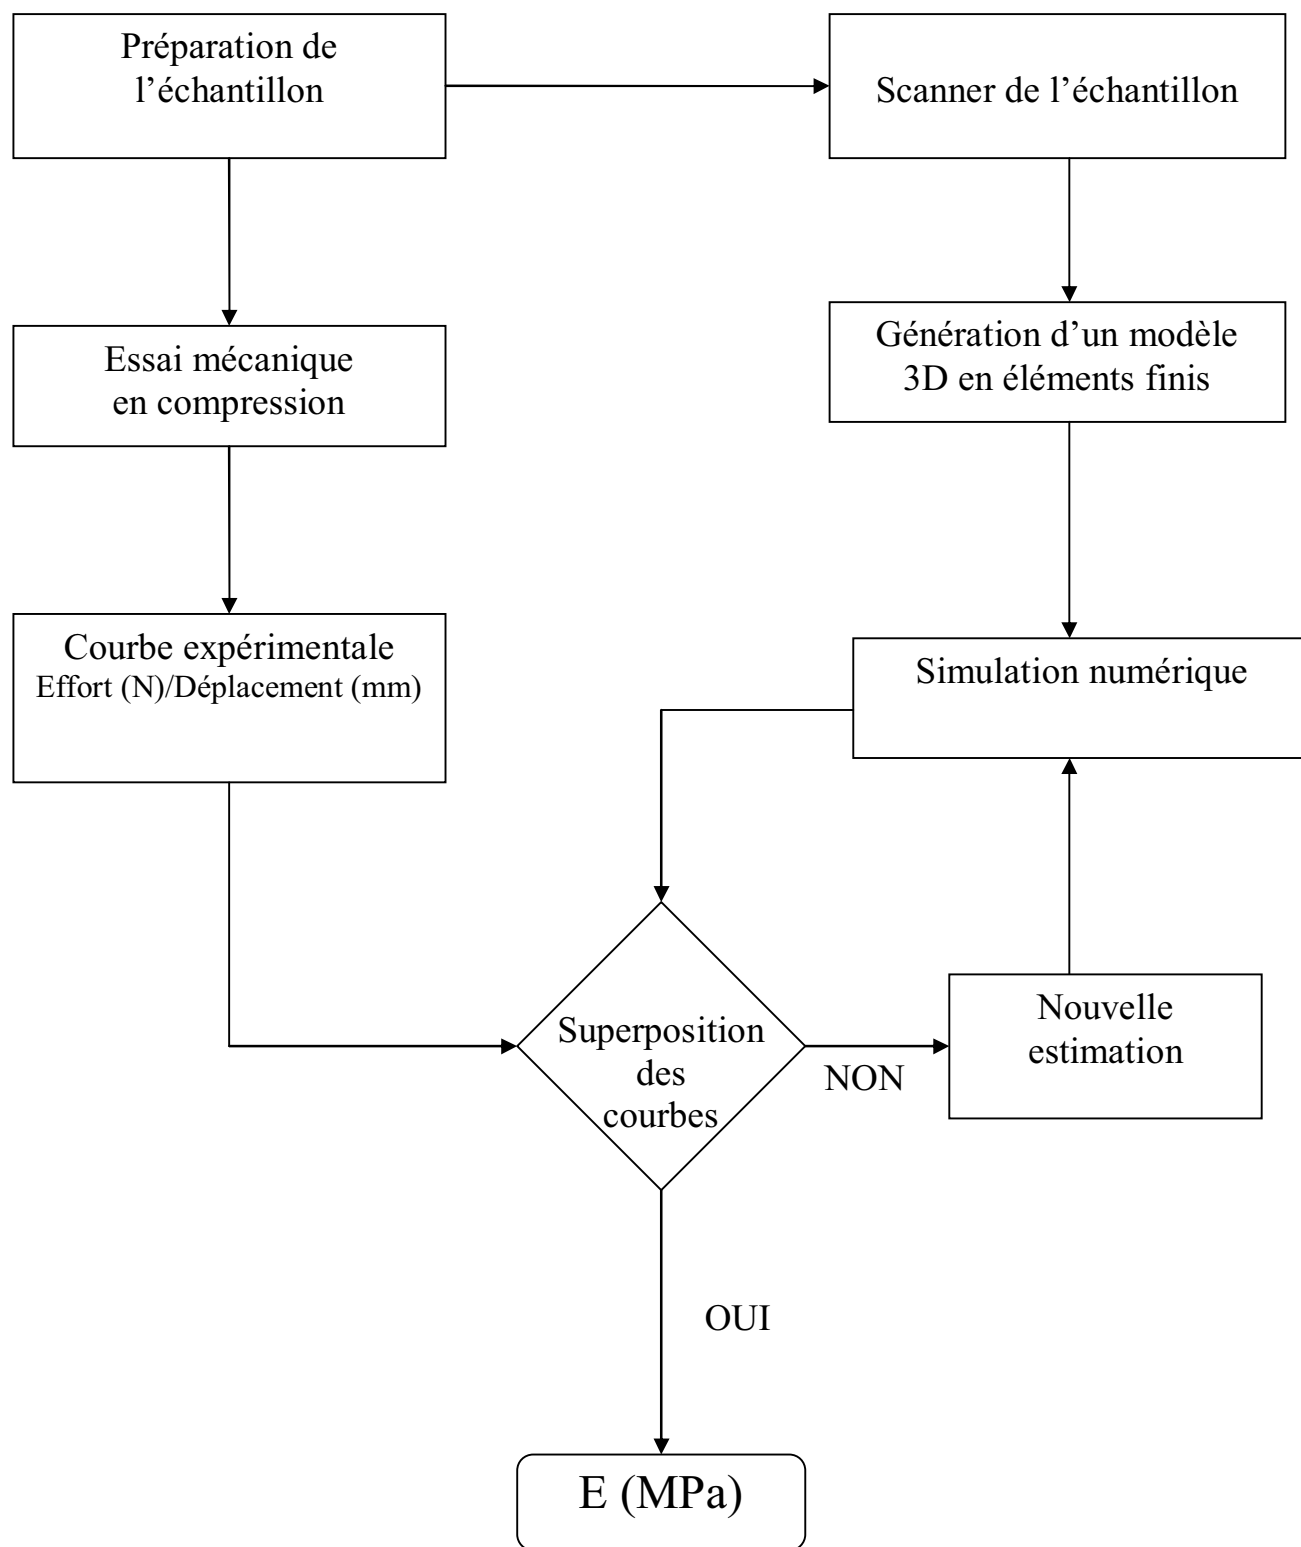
Préparation de l'échantillon

Scanner de l'échantillon

Essai mécanique en compression

Génération d'un modèle 3D en éléments finis

Courbe expérimentale
Effort (N)/Déplacement (mm)

Simulation numérique

Superposition des courbes

NON

Nouvelle estimation

OUI

E (MPa)